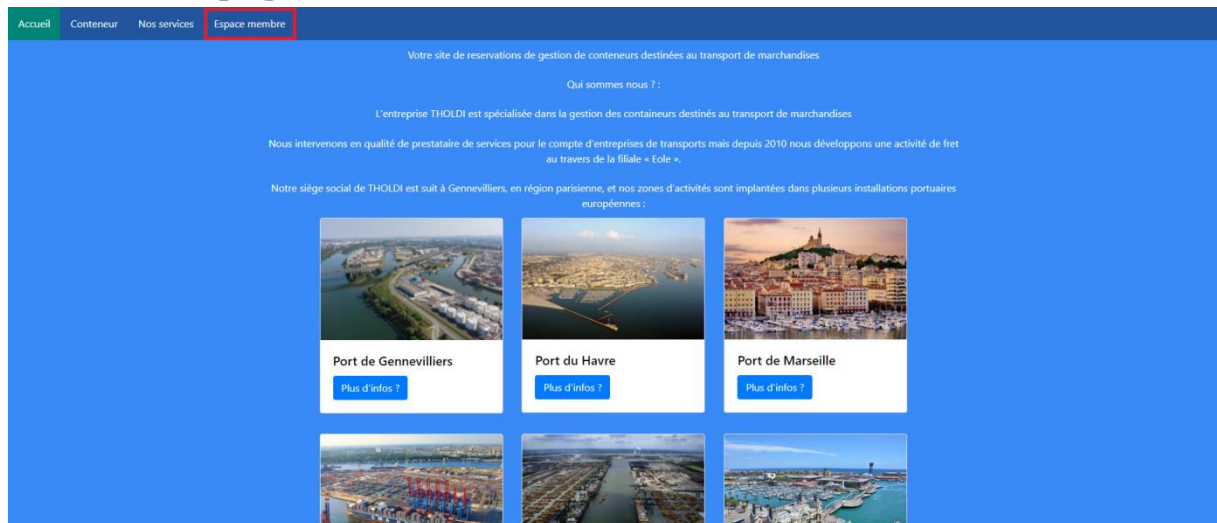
Accueil Conteneur Nos services Espace membre

Votre site de reservations de gestion de conteneurs destinées au transport de marchandises

Qui sommes nous ? :

L'entreprise THOLDI est spécialisée dans la gestion des containeurs destinés au transport de marchandises

Nous intervenons en qualité de prestataire de services pour le compte d'entreprises de transports mais depuis 2010 nous développons une activité de fret au travers de la filiale « Eole ».

Notre siège social de THOLDI est suit à Gennevilliers, en région parisienne, et nos zones d'activités sont implantées dans plusieurs installations portuaires européennes :

Port de Gennevilliers
Plus d'infos ?

Port du Havre
Plus d'infos ?

Port de Marseille
Plus d'infos ?